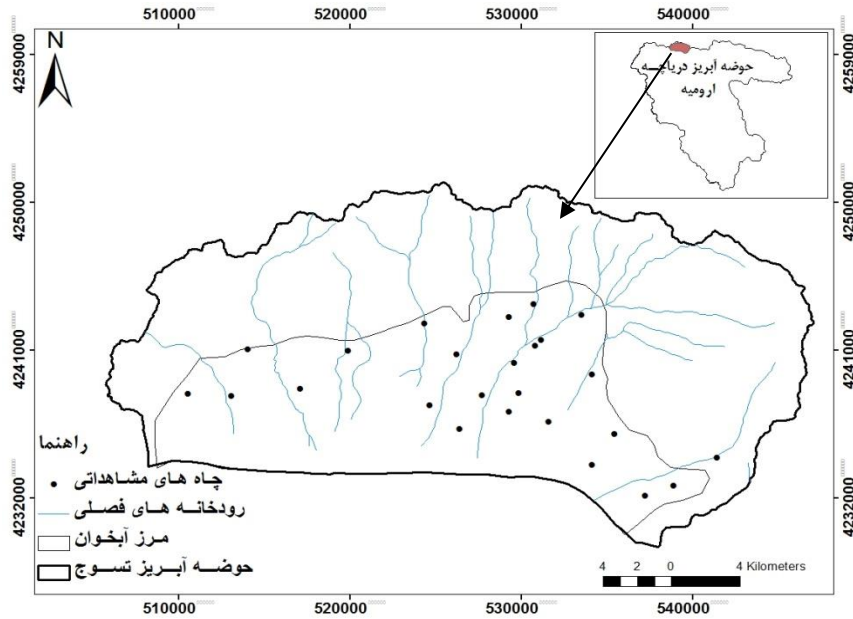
510000 520000 530000 540000

N

4259000
4250000
4241000
4232000

حوضه آبریز دریاچــه ارومیه

راهنما
چاه های مشاهداتی
رودخانـه هـای فصلـی
مرز آبخوان
حوضــه آبــریز تســوج

4 2 0 4 Kilometers

510000 520000 530000 540000